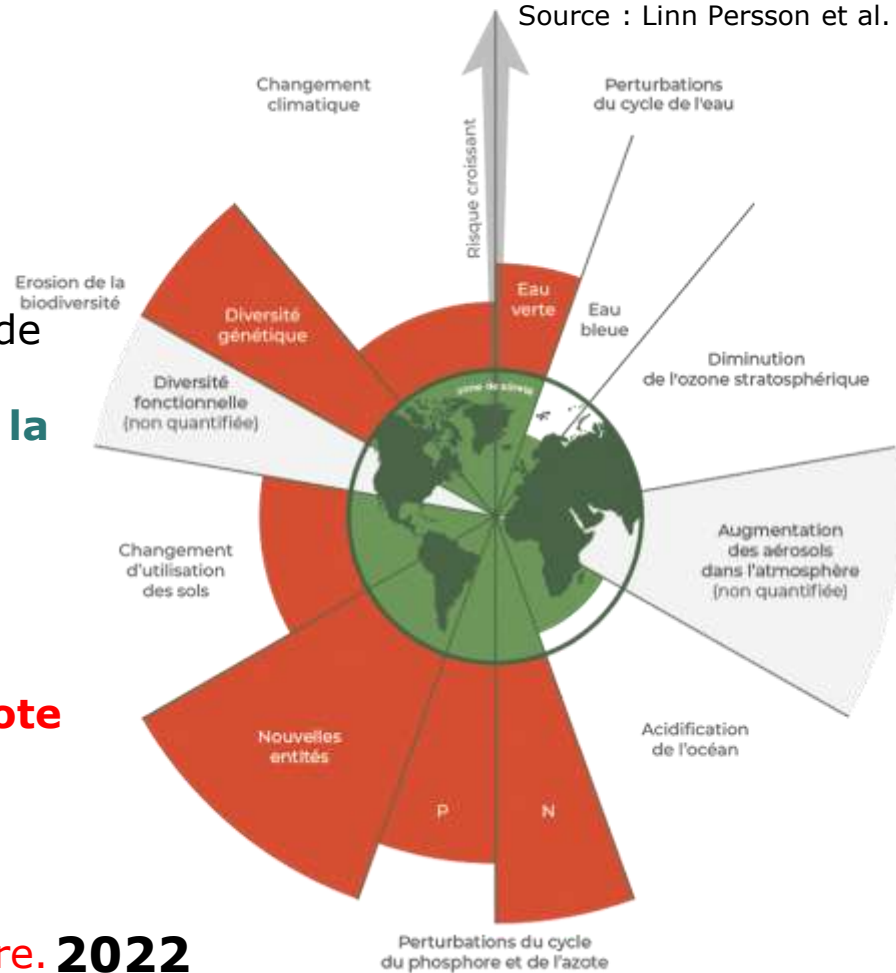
Source : Linn Persson et al.

Changement climatique

Risque croissant

Perturbations du cycle de l'eau

Erosion de la biodiversité

Diversité génétique

de

Eau verte

Eau bleue

Diversité fonctionnelle (non quantifiée)

la

Zone de sûreté

Diminution de l'ozone stratosphérique

Augmentation des aérosols dans l'atmosphère (non quantifiée)

Changement d'utilisation des sols

ote

Nouvelles entités

Acidification de l'océan

P

N

re. 2022

Perturbations du cycle du phosphore et de l'azote